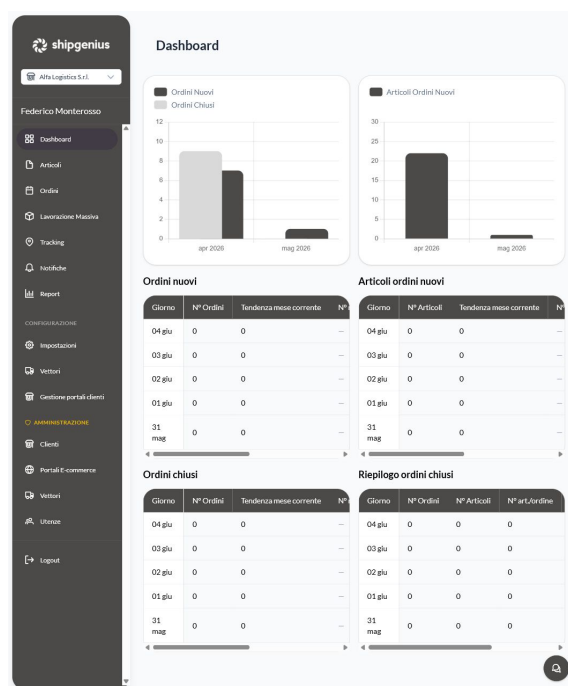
shipgenius

Alfa Logistics S.r.l.

Federico Monterosso

Dashboard

Articoli

Ordini

Lavorazione Massiva

Tracking

Notifiche

Report

CONFIGURAZIONE

Impostazioni

Vettori

Gestione portali clienti

AMMINISTRAZIONE

Clienti

Portali E-commerce

Vettori

Utenze

Logout

Dashboard

Ordini Nuovi
Ordini Chiusi

12
10
8
6
4
2
0
apr 2026
mag 2026

Articoli Ordini Nuovi

30
25
20
15
10
5
0
apr 2026
mag 2026

Ordini nuovi

| Giorno | N° Ordini | Tendenza mese corrente | N° |
|---|---|---|---|
| 04 giu | 0 | 0 | – |
| 03 giu | 0 | 0 | – |
| 02 giu | 0 | 0 | – |
| 01 giu | 0 | 0 | – |
| 31 mag | 0 | 0 | – |

Articoli ordini nuovi

| Giorno | N° Articoli | Tendenza mese corrente | N° |
|---|---|---|---|
| 04 giu | 0 | 0 | – |
| 03 giu | 0 | 0 | – |
| 02 giu | 0 | 0 | – |
| 01 giu | 0 | 0 | – |
| 31 mag | 0 | 0 | – |

Ordini chiusi

| Giorno | N° Ordini | Tendenza mese corrente | N° |
|---|---|---|---|
| 04 giu | 0 | 0 | – |
| 03 giu | 0 | 0 | – |
| 02 giu | 0 | 0 | – |
| 01 giu | 0 | 0 | – |
| 31 mag | 0 | 0 | – |

Riepilogo ordini chiusi

| Giorno | N° Ordini | N° Articoli | N° art./ordine |
|---|---|---|---|
| 04 giu | 0 | 0 | 0 |
| 03 giu | 0 | 0 | 0 |
| 02 giu | 0 | 0 | 0 |
| 01 giu | 0 | 0 | 0 |
| 31 mag | 0 | 0 | 0 |